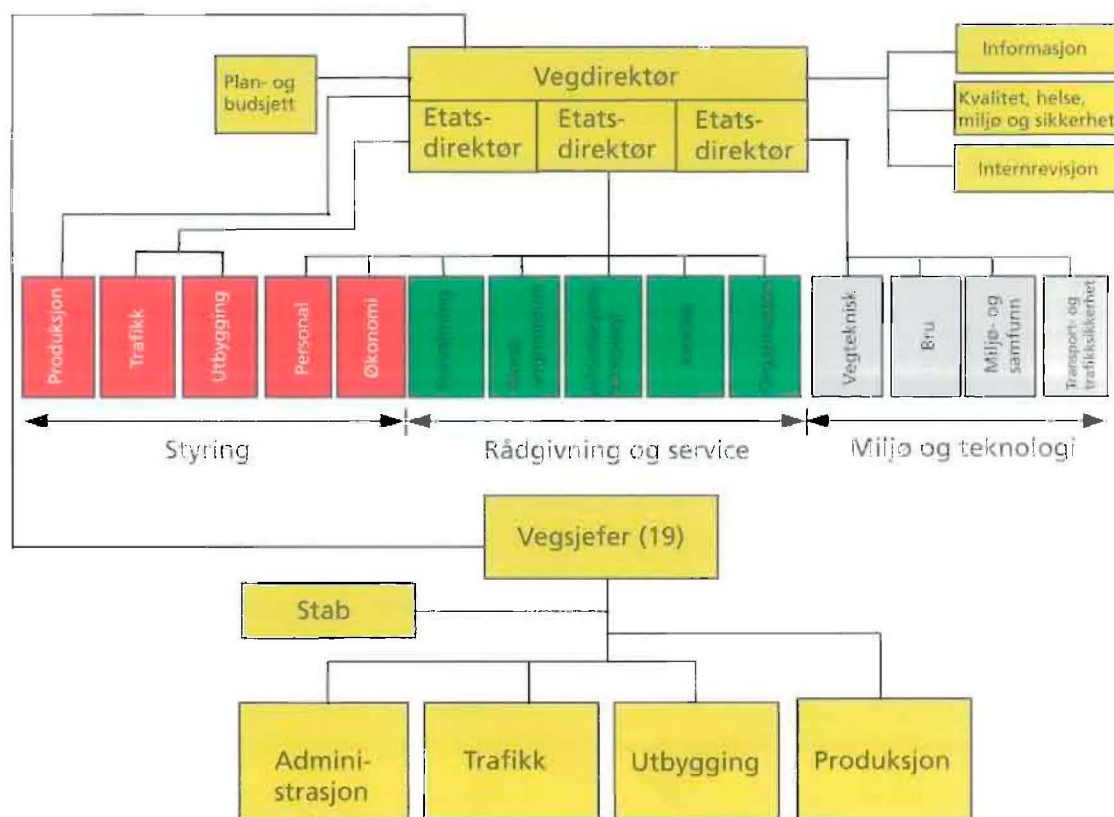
Plan- og budsjett

Vegdirektør

Etatsdirektør

Etatsdirektør

Etatsdirektør

Informasjon

Kvalitet, helse, miljø og sikkerhet

Internrevisjon

Produksjon

Trafikk

Utbygging

Personal

Økonomi

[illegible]

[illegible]

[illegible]

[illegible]

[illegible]

Vegteknisk

Bru

Miljø- og samfunn

Transport- og trafikksikkerhet

Styring

Rådgivning og service

Miljø og teknologi

Vegsjefer (19)

Stab

Administrasjon

Trafikk

Utbygging

Produksjon